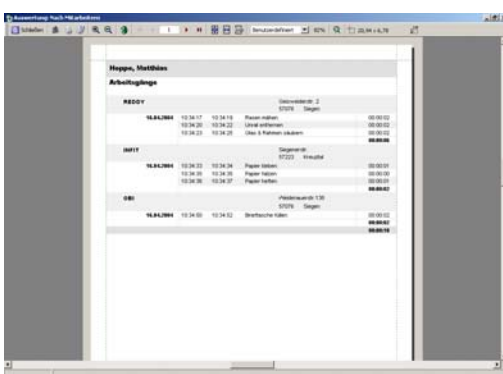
Auswertung Nach Mitarbeitern

Schließen

1

Benutzerdefiniert

82%

20,94 x 6,78

Hoppe, Matthias

Arbeitsgänge

REDDY

Siebweiherstr. 2

57076 Siegen

| 16.04.2004 | 10:34:17 | 10:34:19 | Rasen mähen | 00:00:02 |
|---|---|---|---|---|
| | 10:34:20 | 10:34:22 | Unrat entfernen | 00:00:02 |
| | 10:34:23 | 10:34:25 | Glas & Rahmen säubern | 00:00:02 |
| | | | | 00:00:06 |

INFIT

Siegenerstr.

57223 Kreuztal

| 16.04.2004 | 10:34:33 | 10:34:34 | Papier laden | 00:00:01 |
|---|---|---|---|---|
| | 10:34:35 | 10:34:35 | Papier falzen | 00:00:00 |
| | 10:34:36 | 10:34:37 | Papier heften | 00:00:01 |
| | | | | 00:00:02 |

OBI

Weidenauerstr. 135

57076 Siegen

| 16.04.2004 | 10:34:50 | 10:34:52 | Brieftasche füllen | 00:00:02 |
|---|---|---|---|---|
| | | | | 00:00:02 |
| | | | | 00:00:10 |